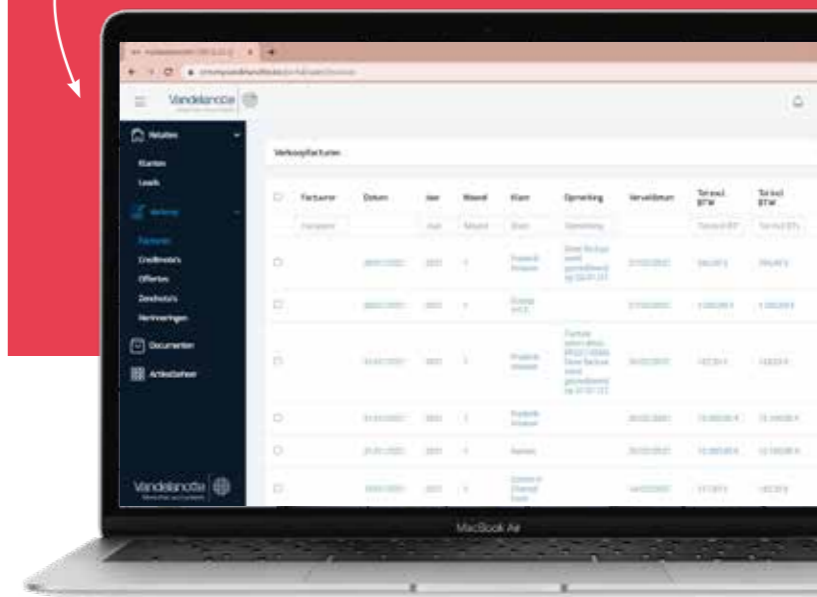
Vandelanotte

Relaties
Klanten
Leads
Verkoop
Facturen
Creditnota's
Offertes
Zendnota's
Herinneringen
Documenten
Artikelbeheer

Verkoopfacturen

| | Factuurnr | Datum | Jaar | Maand | Klant | Opmerking | Vervaldatum | Tot excl. BTW | Tot incl. BTW |
|---|---|---|---|---|---|---|---|---|---|
| | Factuurnr | | Jaar | Maand | Klant | Opmerking | | Tot excl. BTW | Tot incl. BTW |
| | | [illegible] | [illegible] | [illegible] | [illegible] | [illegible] | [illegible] | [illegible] | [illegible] |
| | | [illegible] | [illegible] | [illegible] | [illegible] | | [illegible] | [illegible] | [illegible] |
| | | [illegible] | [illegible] | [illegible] | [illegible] | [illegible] | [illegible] | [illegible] | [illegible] |
| | | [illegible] | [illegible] | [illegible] | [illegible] | | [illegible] | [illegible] | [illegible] |
| | | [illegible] | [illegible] | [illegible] | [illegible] | | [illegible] | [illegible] | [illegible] |
| | | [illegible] | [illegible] | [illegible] | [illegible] | | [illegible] | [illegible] | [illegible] |

Vandelanotte

MacBook Air